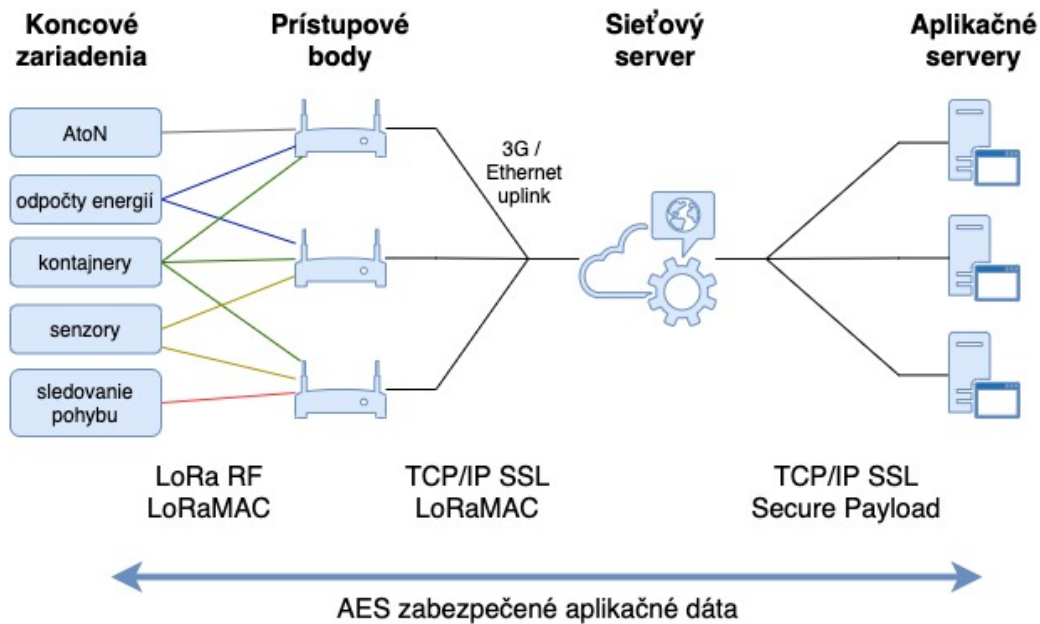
Koncové zariadenia

Prístupové body

Sieťový server

Aplikačné servery

AtoN

odpočty energií

kontajnery

senzory

sledovanie pohybu

3G / Ethernet uplink

LoRa RF
LoRaMAC

TCP/IP SSL
LoRaMAC

TCP/IP SSL
Secure Payload

AES zabezpečené aplikačné dáta